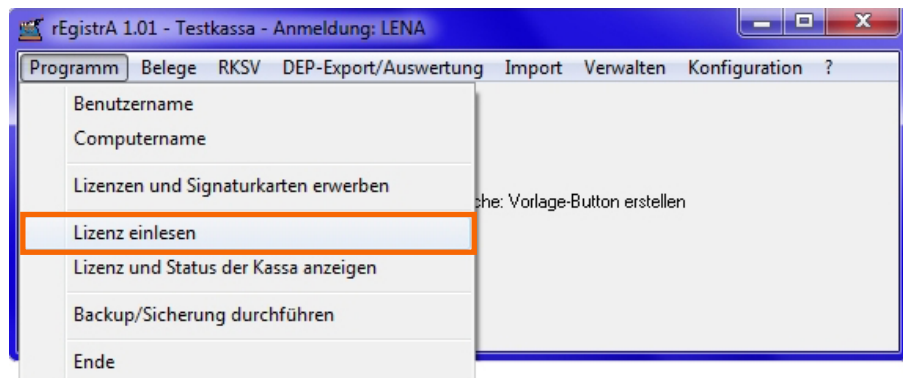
rEgistrA 1.01 - Testkassa - Anmeldung: LENA

Programm Belege RKSV DEP-Export/Auswertung Import Verwalten Konfiguration ?

Benutzername
Computername
Lizenzen und Signaturkarten erwerben
Lizenz einlesen
Lizenz und Status der Kassa anzeigen
Backup/Sicherung durchführen
Ende

che: Vorlage-Button erstellen